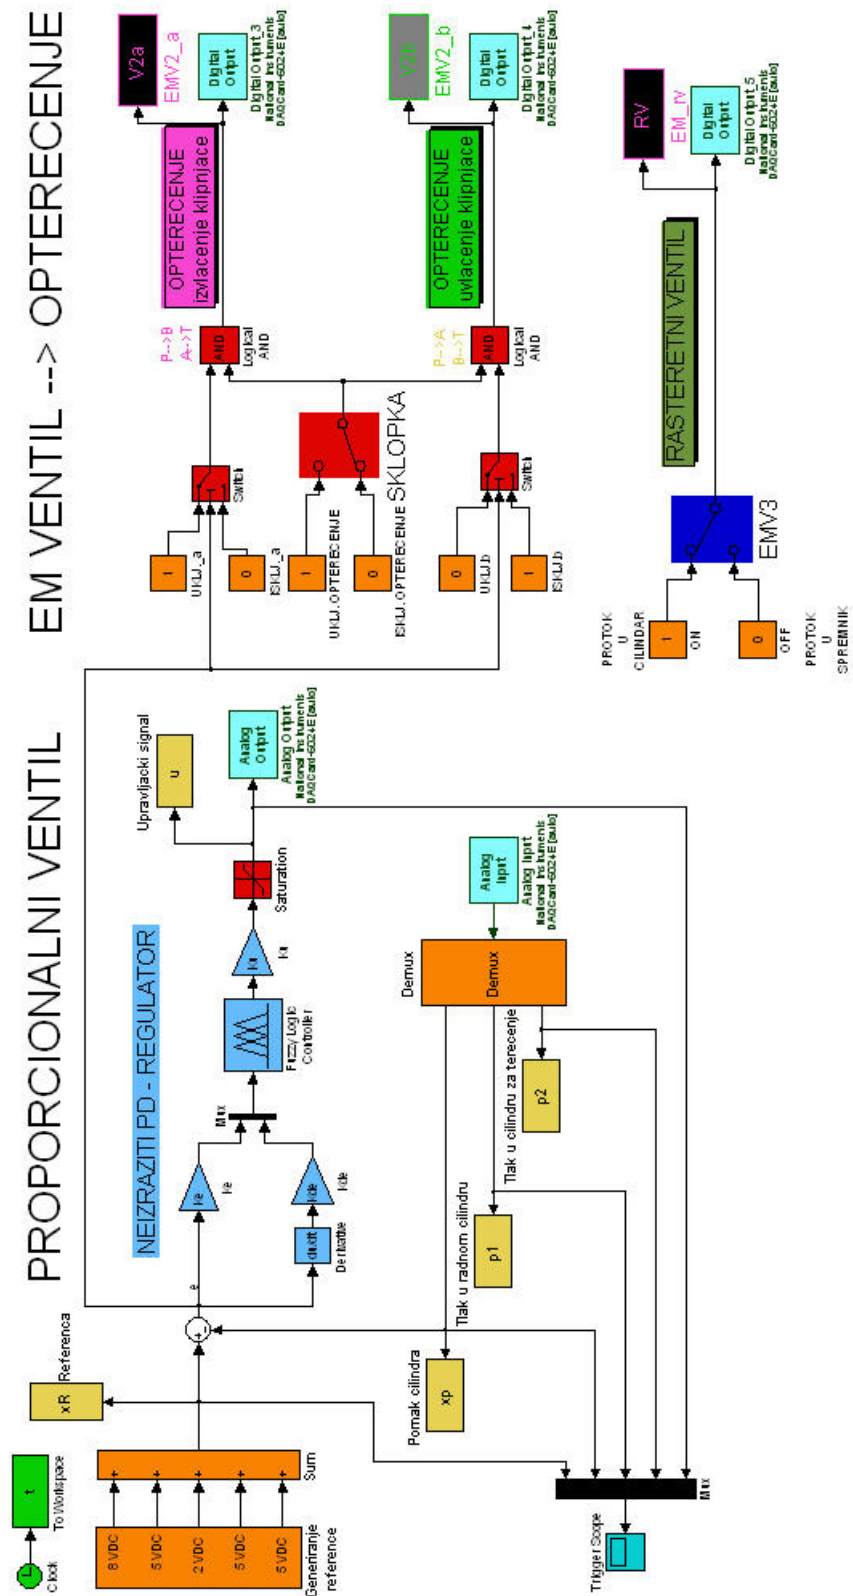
PROPORCIONALNI VENTIL

EM VENTIL --> OPTERECENJE

NEIZRAZITI PD - REGULATOR

Clock

t

To Workspace

8 VDC

5 VDC

2 VDC

5 VDC

5 VDC

Generiranje reference

Sum

xR

Referenca

e

Ke

Kde

du/dt

Derivative

Mux

Fuzzy Logic Controller

Ku

Saturation

u

Upravljacki signal

Analog Output

Analog Output
National Instruments
DAQCard-6024E [auto]

Demux

Demux

Analog Input

Analog Input
National Instruments
DAQCard-6024E [auto]

xp

Pomak cilindra

p1

Tlak u radnom cilindru

p2

Tlak u cilindru za terecenje

Mux

Trigger Scope

1

UKLJ_a

0

ISKLJ_a

Switch

1

UKLJ.OPTERECENJE

0

ISKLJ.OPTERECENJE

SKLOPKA

0

UKLJ.b

1

ISKLJ.b

Switch

AND

Logical AND

P-->B
A-->T

AND

Logical AND

P-->A
B-->T

OPTERECENJE
izvlacenje klipnjace

OPTERECENJE
uvlacenje klipnjace

Digital Output

Digital Output_3
National Instruments
DAQCard-6024E [auto]

V2a

EMV2_a

Digital Output

Digital Output_4
National Instruments
DAQCard-6024E [auto]

V2b

EMV2_b

RASTERETNI VENTIL

PROTOK U CILINDAR

1

ON

0

OFF

PROTOK U SPREMNIK

EMV3

Digital Output

Digital Output_5
National Instruments
DAQCard-6024E [auto]

RV

EM_rv